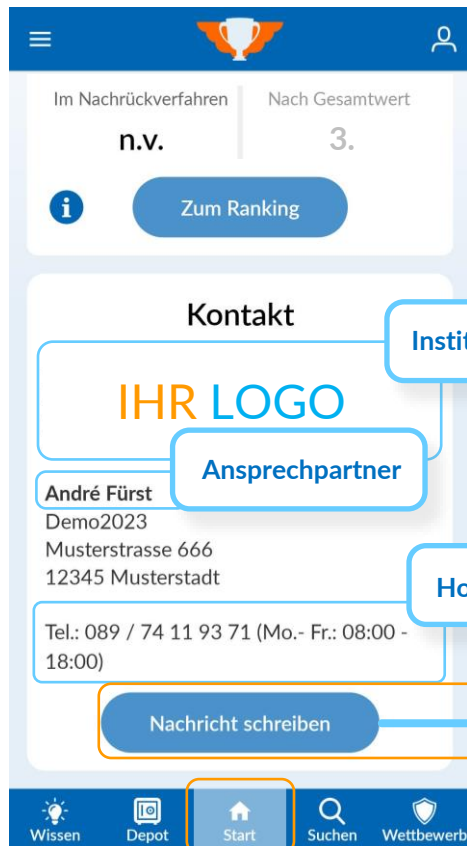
Im Nachrückverfahren
n.v.

Nach Gesamtwert
3.

Zum Ranking

Kontakt

Instit

IHR LOGO

Ansprechpartner

André Fürst
Demo2023
Musterstrasse 666
12345 Musterstadt

Ho

Tel.: 089 / 74 11 93 71 (Mo.- Fr.: 08:00 - 18:00)

Nachricht schreiben

Wissen
Depot
Start
Suchen
Wettbewerb